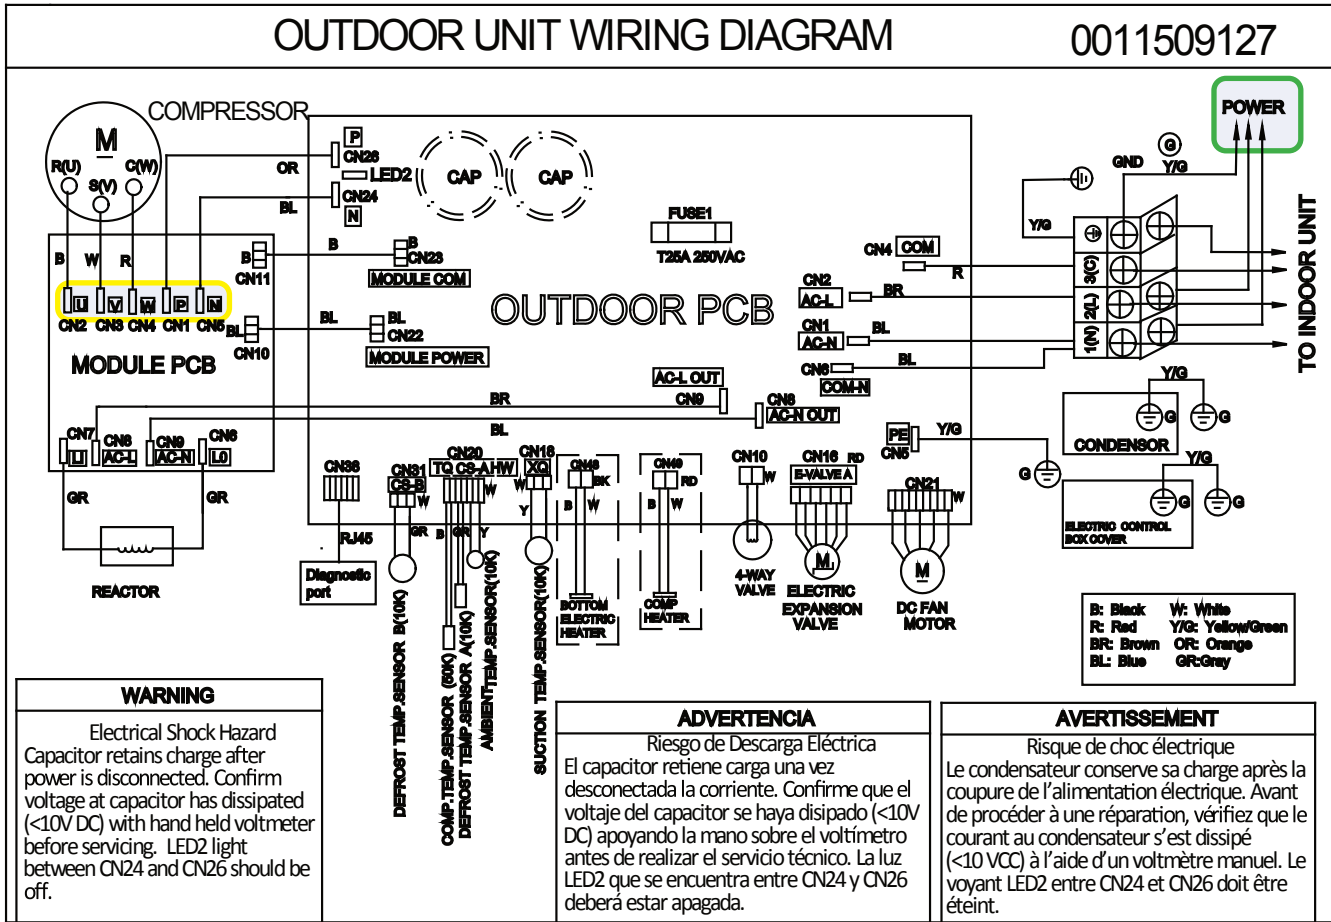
OUTDOOR UNIT WIRING DIAGRAM

0011509127

COMPRESSOR

M

R(U) S(V) C(W)

B W R

U V W P N

CN2 CN3 CN4 CN1 CN5

MODULE PCB

CN11

CN10

CN7 CN6 CN9 CN8

LI AC-L AC-N L0

GR GR

REACTOR

P
OR CN26
LED2
BL CN24
N

CAP CAP

B CN23
MODULE COM

BL CN22
MODULE POWER

FUSE1
T25A 250VAC

OUTDOOR PCB

CN4 COM

CN2 AC-L BR

CN1 AC-N BL

CN6 COM-N BL

AC-L OUT
BR CN9
BL CN8 AC-N OUT

PE CN5 Y/G

CN36 CN31 CS-B CN20 TQ CS-A HW CN18 XQ CN46 CN49 CN10 CN16 E-VALVE A CN21

RJ45
Diagnostic port

DEFROST TEMP.SENSOR B(10K)
COMP.TEMP.SENSOR (50K)
DEFROST TEMP.SENSOR A(10K)
AMBIENT TEMP.SENSOR(10K)
SUCTION TEMP.SENSOR(10K)

BOTTOM ELECTRIC HEATER

COMP HEATER

4-WAY VALVE

ELECTRIC EXPANSION VALVE

DC FAN MOTOR

POWER

GND Y/G

G

Y/G

3(C)
2(L)
1(N)

TO INDOOR UNIT

CONDENSOR

ELECTRIC CONTROL BOX COVER

B: Black W: White
R: Red Y/G: Yellow/Green
BR: Brown OR: Orange
BL: Blue GR:Gray

WARNING
Electrical Shock Hazard
Capacitor retains charge after power is disconnected. Confirm voltage at capacitor has dissipated (<10V DC) with hand held voltmeter before servicing. LED2 light between CN24 and CN26 should be off.

ADVERTENCIA
Riesgo de Descarga Eléctrica
El capacitor retiene carga una vez desconectada la corriente. Confirme que el voltaje del capacitor se haya disipado (<10V DC) apoyando la mano sobre el voltímetro antes de realizar el servicio técnico. La luz LED2 que se encuentra entre CN24 y CN26 deberá estar apagada.

AVERTISSEMENT
Risque de choc électrique
Le condensateur conserve sa charge après la coupure de l'alimentation électrique. Avant de procéder à une réparation, vérifiez que le courant au condensateur s'est dissipé (<10 VCC) à l'aide d'un voltmètre manuel. Le voyant LED2 entre CN24 et CN26 doit être éteint.